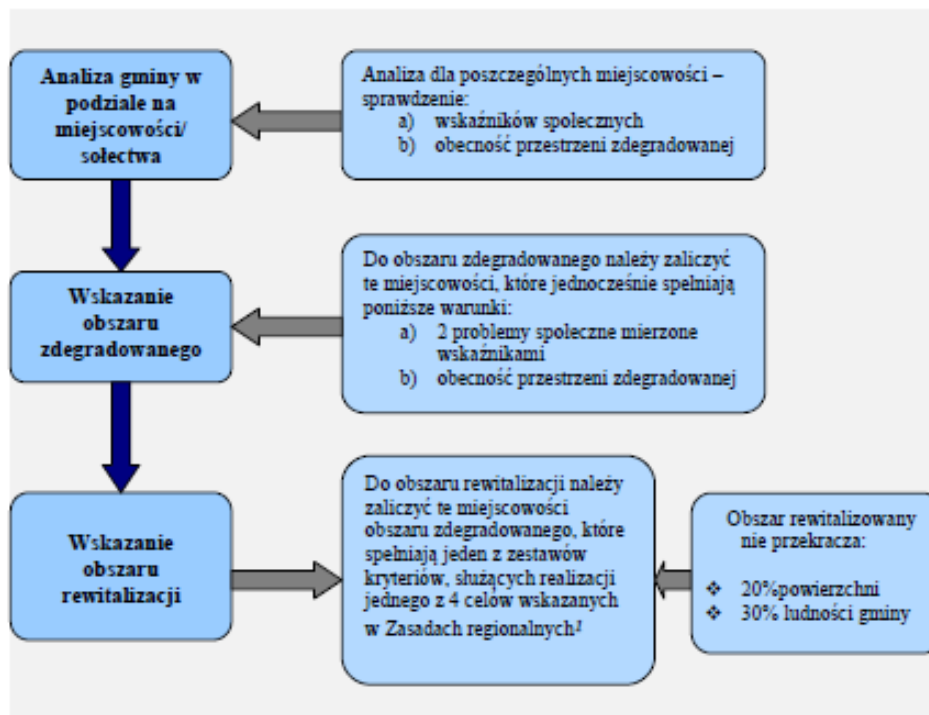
Analiza gminy w podziale na miejscowości/ sołectwa

Analiza dla poszczególnych miejscowości – sprawdzenie:
a) wskaźników społecznych
b) obecność przestrzeni zdegradowanej

Wskazanie obszaru zdegradowanego

Do obszaru zdegradowanego należy zaliczyć te miejscowości, które jednocześnie spełniają poniższe warunki:
a) 2 problemy społeczne mierzone wskaźnikami
b) obecność przestrzeni zdegradowanej

Wskazanie obszaru rewitalizacji

Do obszaru rewitalizacji należy zaliczyć te miejscowości obszaru zdegradowanego, które spełniają jeden z zestawów kryteriów, służących realizacji jednego z 4 celów wskazanych w Zasadach regionalnych$^{1}$

Obszar rewitalizowany nie przekracza:
❖ 20%powierzchni
❖ 30% ludności gminy